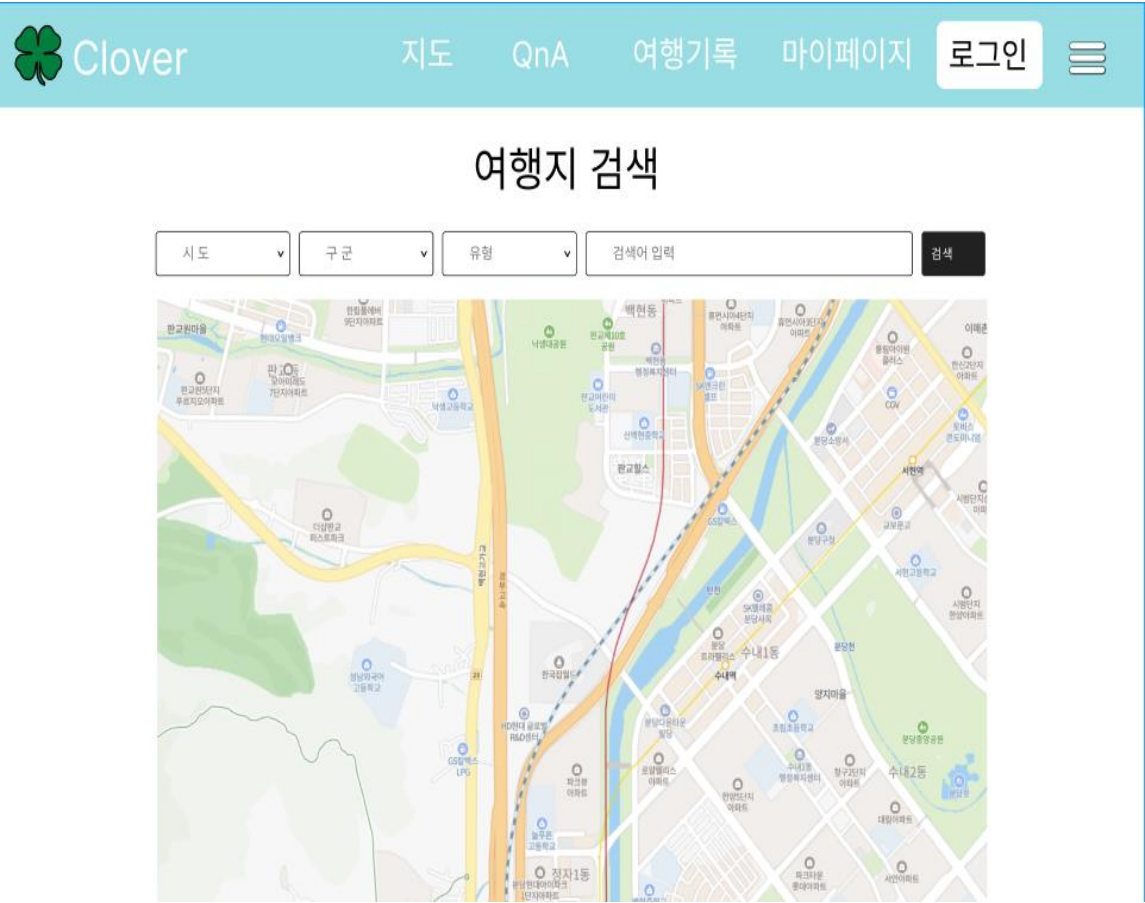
Clover 지도 QnA 여행기록 마이페이지 로그인

여행지 검색

시도 구군 유형 검색어 입력 검색

백현동
판교원마을
판교동
낙생대공원
판교제1호공원
판교힐스
서현역
수내1동
수내역
양지마을
수내2동
정자1동
분당천
분당중앙공원
한국잡월드
CGV